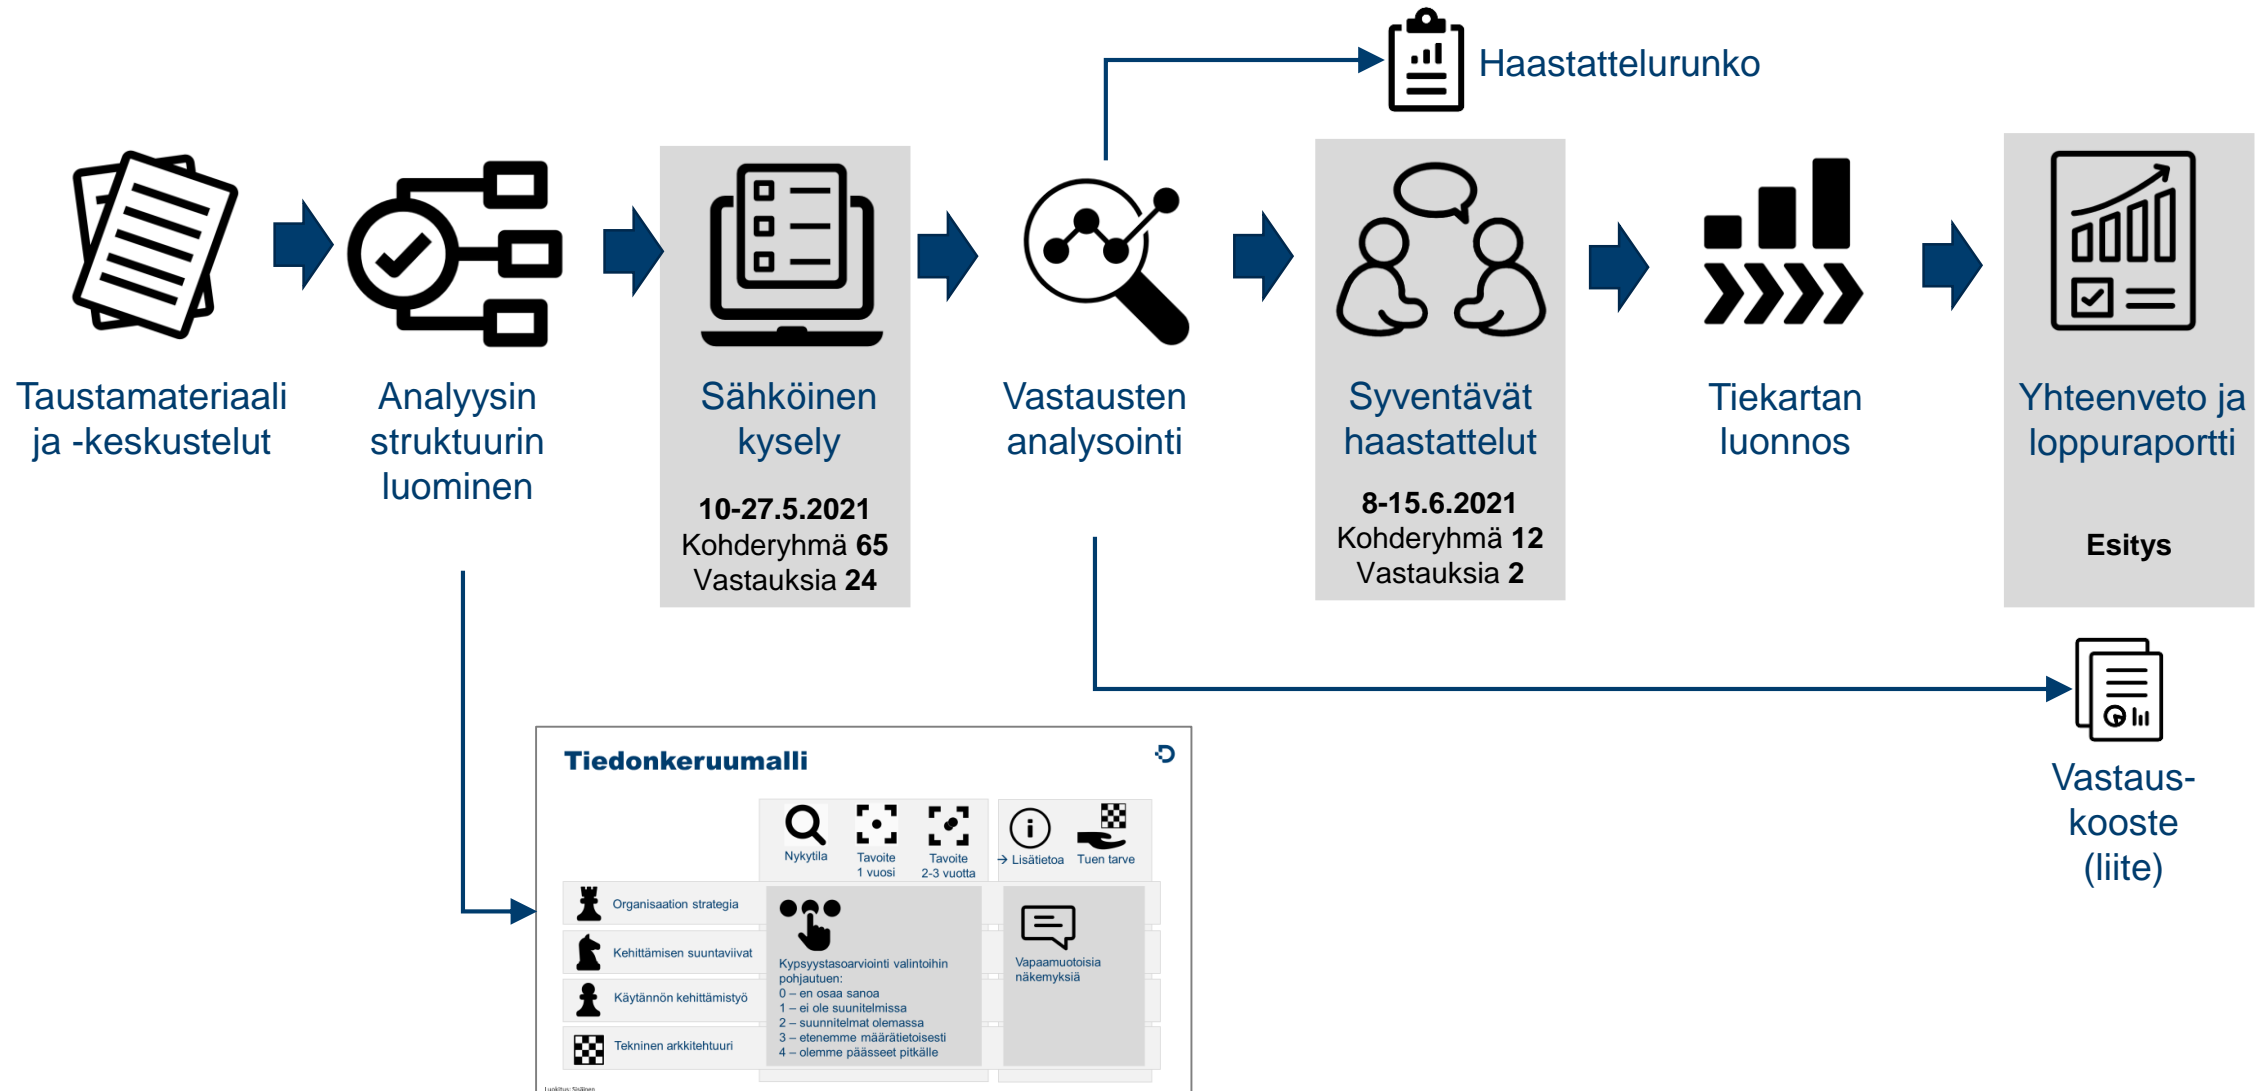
Haastattelurunko

Taustamateriaali ja -keskustelut

Analyysin struktuurin luominen

Sähköinen kysely

10-27.5.2021
Kohderyhmä 65
Vastauksia 24

Vastausten analysointi

Syventävät haastattelut

8-15.6.2021
Kohderyhmä 12
Vastauksia 2

Tiekartan luonnos

Yhteenveto ja loppuraportti

Esitys

Vastaus-kooste (liite)

Tiedonkeruumalli

Nykytila

Tavoite 1 vuosi

Tavoite 2-3 vuotta

→ Lisätietoa

Tuen tarve

Organisaation strategia

Kehittämisen suuntaviivat

Käytännön kehittämistyö

Tekninen arkkitehtuuri

Kypsyystasoarviointi valintoihin pohjautuen:
0 – en osaa sanoa
1 – ei ole suunitelmissa
2 – suunnitelmat olemassa
3 – etenemme määrätietoisesti
4 – olemme päässeet pitkälle

Vapaamuotoisia näkemyksiä